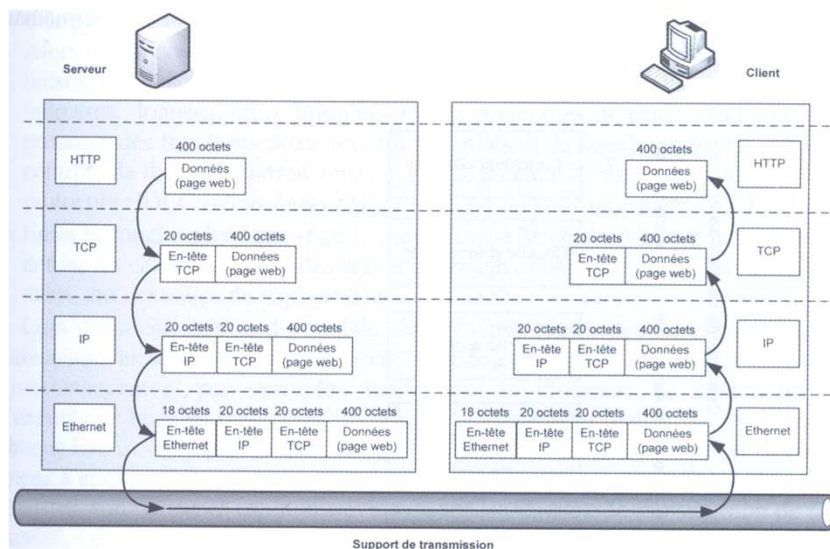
Serveur

Client

HTTP

400 octets
Données (page web)

TCP

20 octets 400 octets
En-tête TCP | Données (page web)

IP

20 octets 20 octets 400 octets
En-tête IP | En-tête TCP | Données (page web)

Ethernet

18 octets 20 octets 20 octets 400 octets
En-tête Ethernet | En-tête IP | En-tête TCP | Données (page web)

400 octets
Données (page web)

HTTP

20 octets 400 octets
En-tête TCP | Données (page web)

TCP

20 octets 20 octets 400 octets
En-tête IP | En-tête TCP | Données (page web)

IP

18 octets 20 octets 20 octets 400 octets
En-tête Ethernet | En-tête IP | En-tête TCP | Données (page web)

Ethernet

Support de transmission